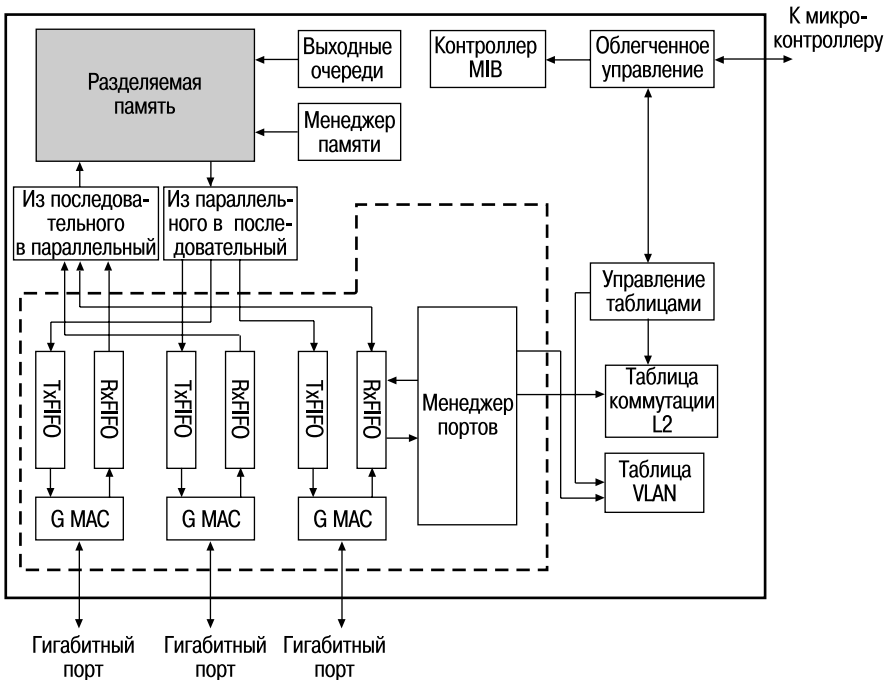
Разделяемая память

Выходные очереди

Менеджер памяти

Контроллер MIB

Облегченное управление

К микроконтроллеру

Из последовательного в параллельный

Из параллельного в последовательный

Управление таблицами

TxFIFO

RxFIFO

TxFIFO

RxFIFO

TxFIFO

RxFIFO

Менеджер портов

Таблица коммутации L2

Таблица VLAN

G MAC

G MAC

G MAC

Гигабитный порт

Гигабитный порт

Гигабитный порт